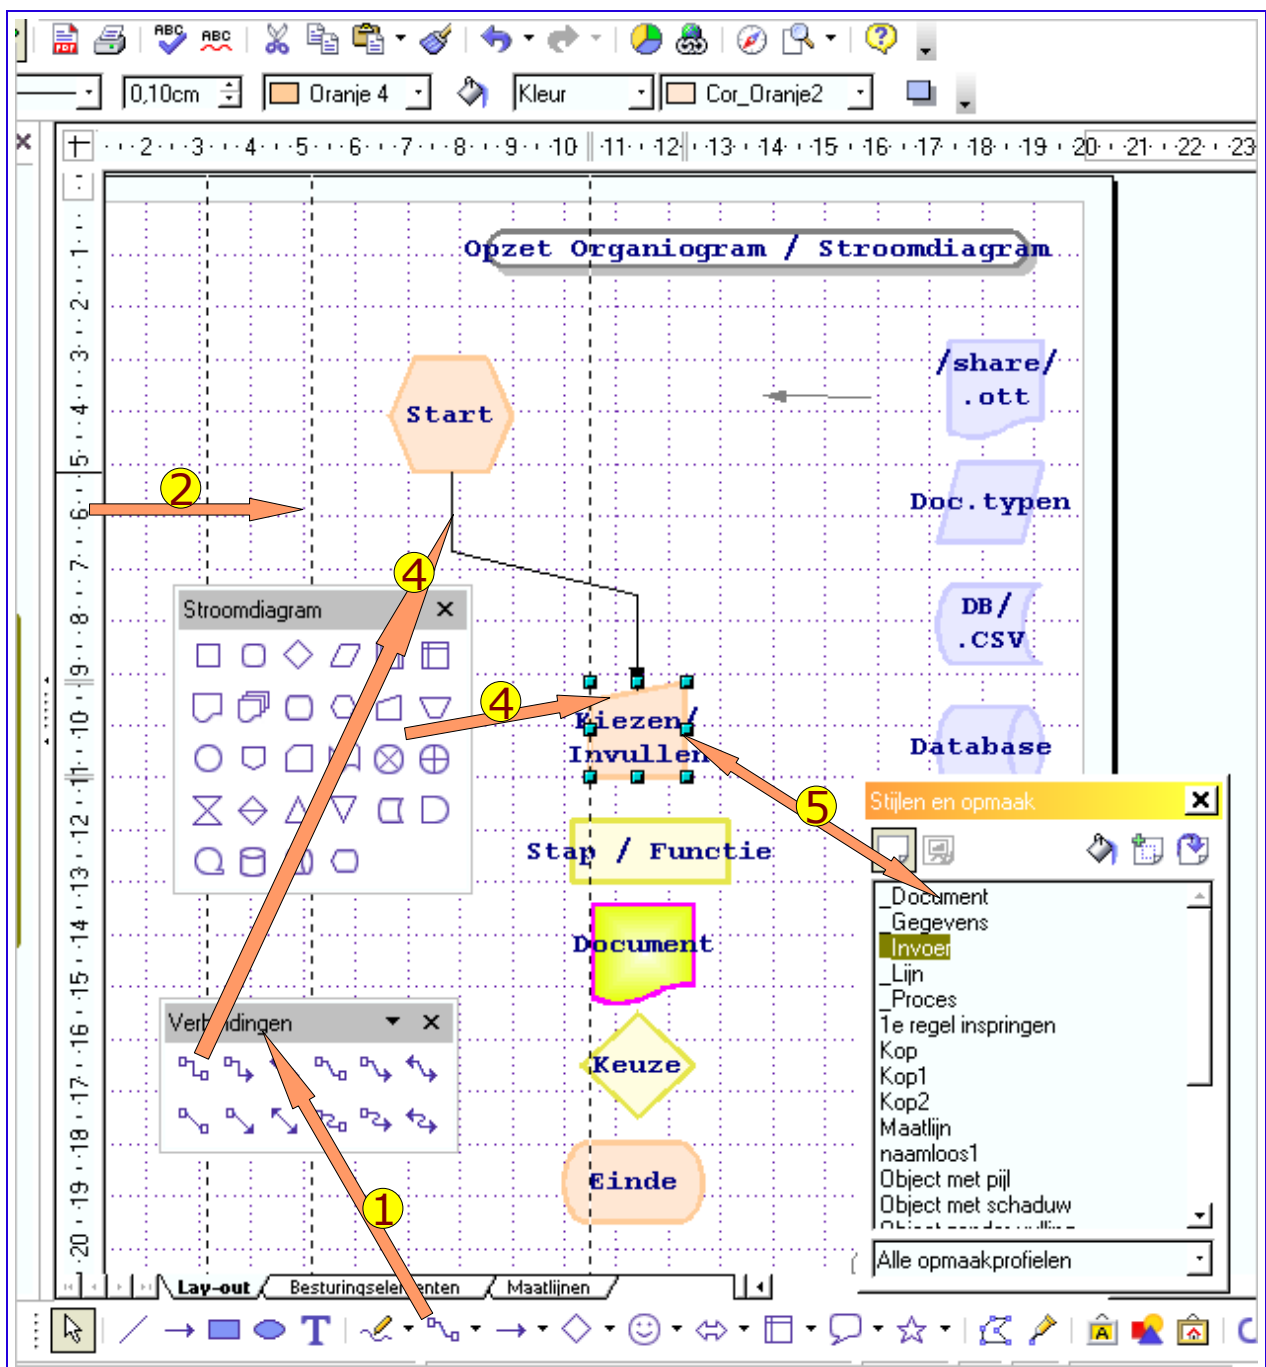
0,10cm Oranje 4 Kleur Cor_Oranje2

2 3 4 5 6 7 8 9 10 11 12 13 14 15 16 17 18 19 20 21 22 23

Opzet Organiogram / Stroomdiagram

/share/ .ott

Start

Doc.typen

DB/ .CSV

Database

Kiezen/ Invullen

Stap / Functie

Document

Keuze

Einde

Stroomdiagram

Verbindingen

Stijlen en opmaak

_Document
_Gegevens
_Invoer
_Lijn
_Proces
1e regel inspringen
Kop
Kop1
Kop2
Maatlijn
naamloos1
Object met pijl
Object met schaduw

Alle opmaakprofielen

Lay-out Besturingselementen Maatlijnen

1 2 4 4 5

1 2 3 4 5 6 7 8 9 10 11 12 13 14 15 16 17 18 19 20